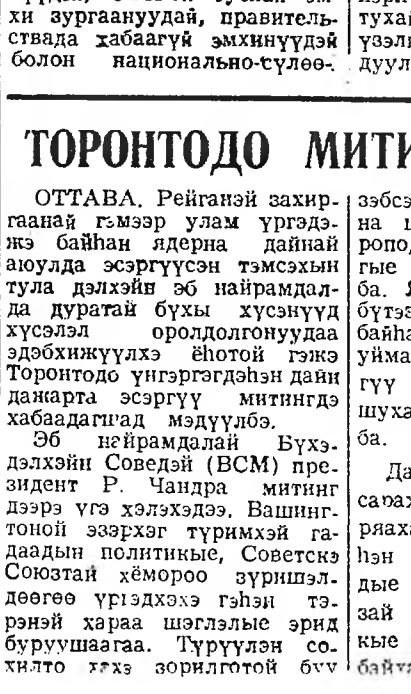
хи зургаануудай, правительствада хабаагүй эмхинүүдэй болон национально-түлөө-

тухаи
уэзэлі
дуул

ТОРОНТОДО МИТИ

ОТТАВА. Рейганэй захиргаанай гэмээр улам үргэдэжэ байhан ядерна дайнай аюулда эсэргүүсэн тэмсэхын тула дэлхэйн эб найрамдалда дуратай бүхы хүсэнүүд хүсэлэл оролдолгонуудаа эдэбхижүүлхэ ёhотой гэжэ Торонтодо үнгэргэгдэhэн дайн дажарта эсэргүү митингдэ хабаадагшад мэдүүлбэ.

Эб найрамдалай Бүхэдэлхэйн Соведэй (ВСМ) президент Р. Чандра митинг дээрэ үгэ хэлэхэдээ, Вашингтоной эзэрхэг түримхэй гадаадын политикые, Советскэ Союзтай хёмороо зүришэлдөөгөө үргэдхэхэ гэhэн тэрэнэй хараа шэглэлые эрид буруушаагаа. Түрүүлэн сохилто хэхэ зорилготой бүү

зэбсэ
на 
ропо
гые
ба.
бүтэ
байhа
уйма
гүү
шуха
ба.

Да
сарах
ряаха
hэн
дые
зай
кые
байха